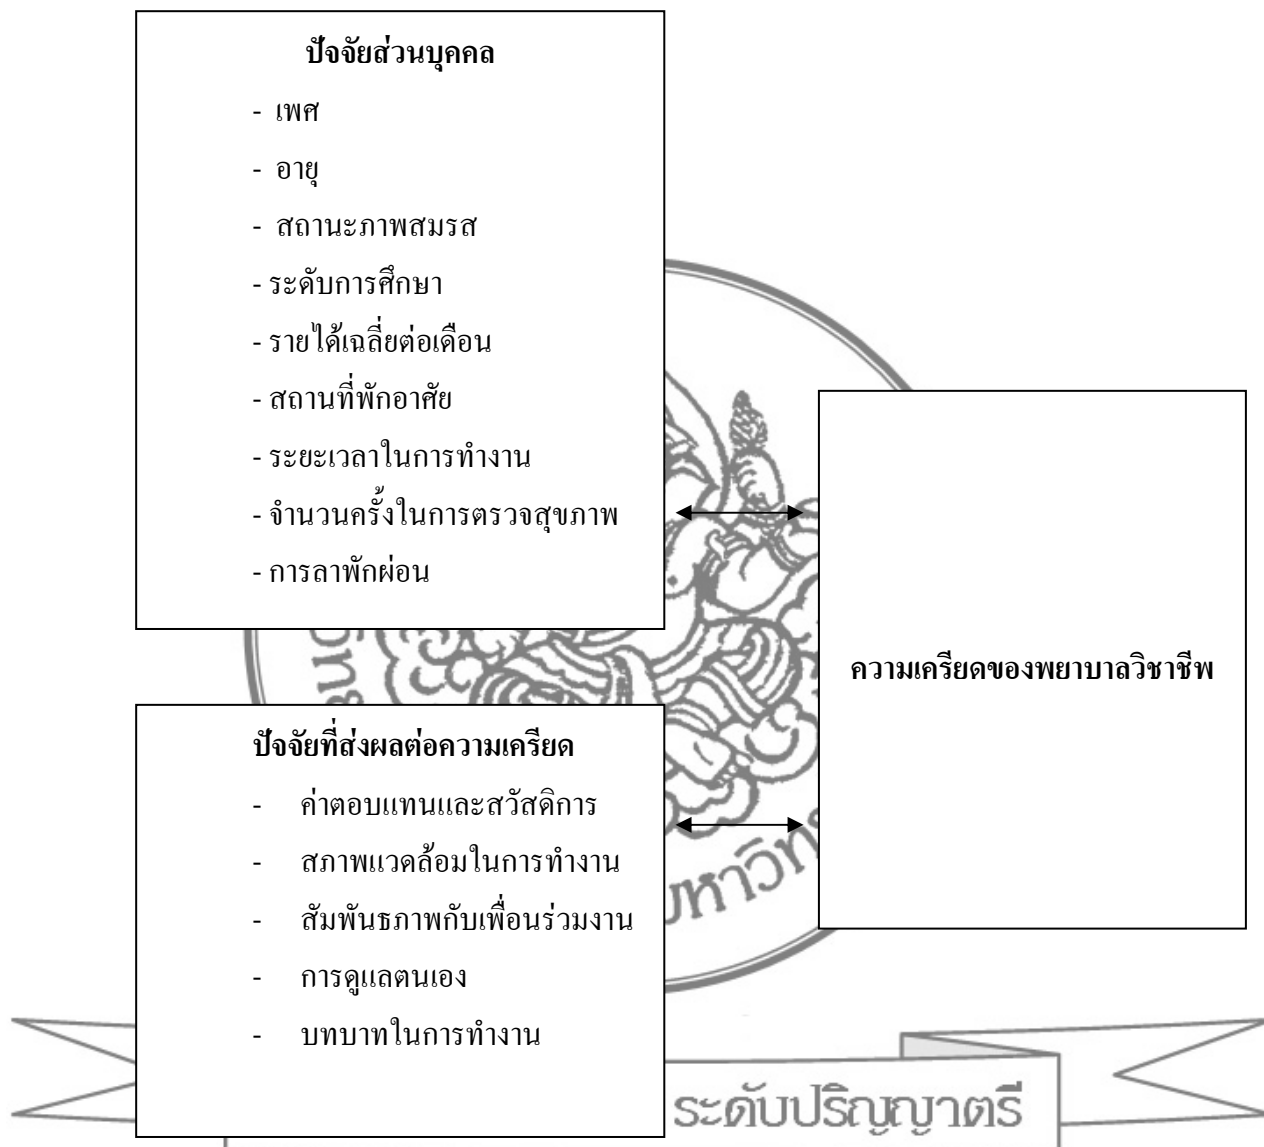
ปัจจัยส่วนบุคคล

- เพศ
- อายุ
- สถานะภาพสมรส
- ระดับการศึกษา
- รายได้เฉลี่ยต่อเดือน
- สถานที่พักอาศัย
- ระยะเวลาในการทำงาน
- จำนวนครั้งในการตรวจสุขภาพ
- การลาพักผ่อน

ความเครียดของพยาบาลวิชาชีพ

ปัจจัยที่ส่งผลต่อความเครียด

- ค่าตอบแทนและสวัสดิการ
- สภาพแวดล้อมในการทำงาน
- สัมพันธภาพกับเพื่อนร่วมงาน
- การดูแลตนเอง
- บทบาทในการทำงาน

มหาวิท

ระดับปริญญาตรี